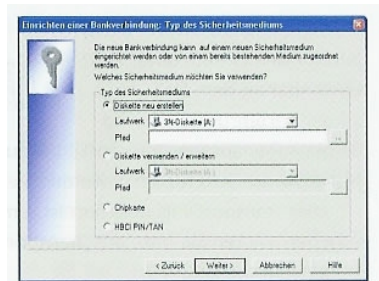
Einrichten einer Bankverbindung: Typ des Sicherheitsmediums

Die neue Bankverbindung kann auf einem neuen Sicherheitsmedium eingerichtet werden oder von einem bereits bestehenden Medium zugeordnet werden.

Welches Sicherheitsmedium möchten Sie verwenden?

Typ des Sicherheitsmediums

Diskette neu erstellen

Laufwerk 3½-Diskette (A:)

Pfad

...

Diskette verwenden / erweitern

Laufwerk 3½-Diskette (A:)

Pfad

...

Chipkarte

HBCI PIN/TAN

< Zurück Weiter > Abbrechen Hilfe